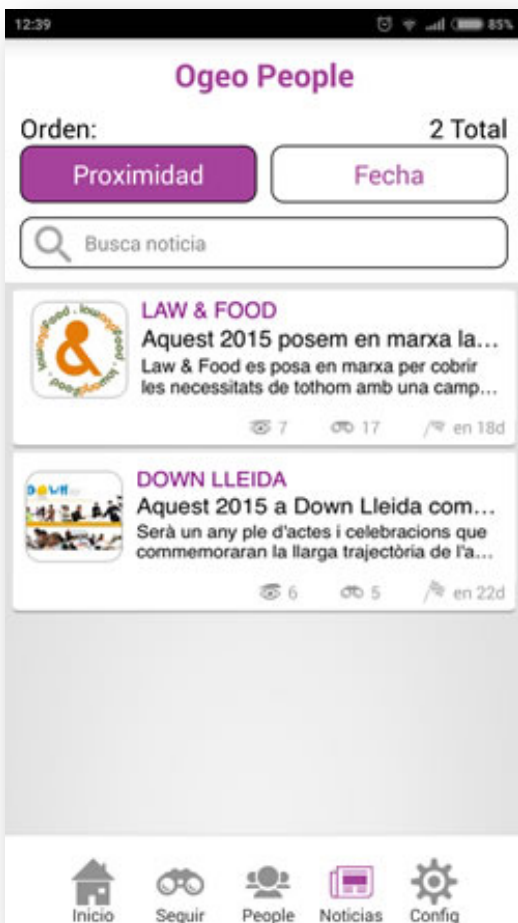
12:39 85%

Ogeo People

Orden: 2 Total

Proximidad Fecha

Busca noticia

LAW & FOOD
Aquest 2015 posem en marxa la...
Law & Food es posa en marxa per cobrir les necessitats de tothom amb una camp...
7 17 en 18d

DOWN LLEIDA
Aquest 2015 a Down Lleida com...
Serà un any ple d'actes i celebracions que commemoraran la llarga trajectòria de l'a...
6 5 en 22d

Inicio Seguir People Noticias Config